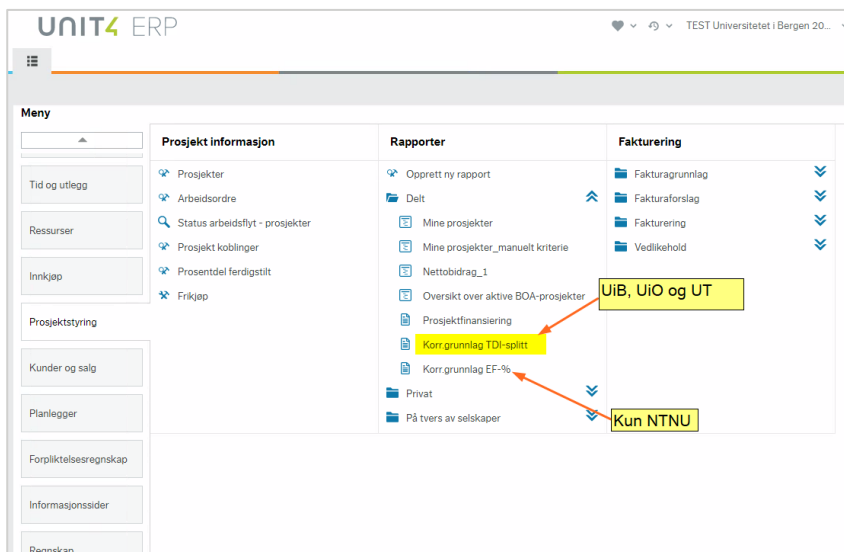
UNIT4 ERP

TEST Universitetet i Bergen 20...

Meny

Tid og utlegg

Ressurser

Innkjøp

Prosjektstyring

Kunder og salg

Planlegger

Forpliktelsesregnskap

Informasjonssider

Regnskap

Prosjekt informasjon

Prosjekter

Arbeidsordre

Status arbeidsflyt - prosjekter

Prosjekt koblinger

Prosentdel ferdigstilt

Frikjøp

Rapporter

Opprett ny rapport

Delt

Mine prosjekter

Mine prosjekter_manuelt kriterie

Nettobidrag_1

Oversikt over aktive BOA-prosjekter

Prosjektfinansiering

Korr.grunnlag TDI-splitt

Korr.grunnlag EF-%

Privat

På tvers av selskaper

Fakturering

Fakturagrunnlag

Fakturaforslag

Fakturering

Vedlikehold

UiB, UiO og UT

Kun NTNU